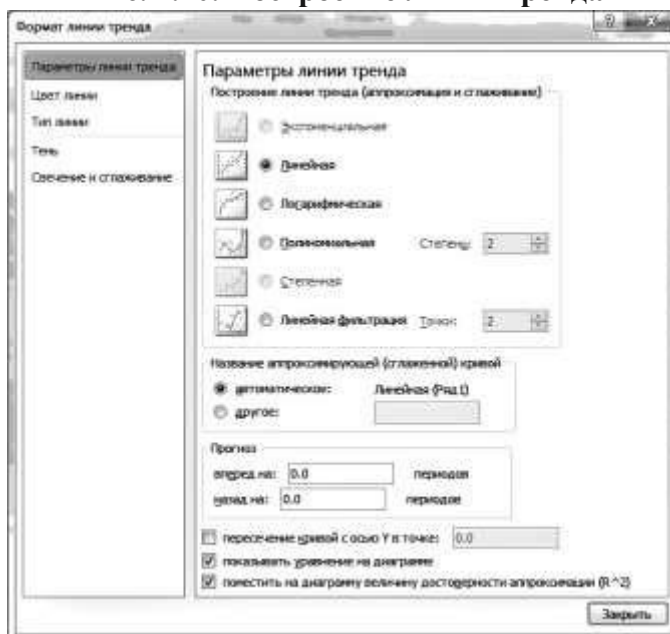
Формат линии тренда

Параметры линии тренда
Цвет линии
Тип линии
Тень
Свечение и сглаживание

Параметры линии тренда
Построение линии тренда (аппроксимация и сглаживание)
Экспоненциальная
Линейная
Логарифмическая
Полиномиальная
Степень: 2
Степенная
Линейная фильтрация
Точки: 2

Название аппроксимирующей (сглаженной) кривой
автоматическое: Линейная (Ряд1)
другое:

Прогноз
вперед на: 0.0 периодов
назад на: 0.0 периодов

пересечение кривой с осью Y в точке: 0,0
показывать уравнение на диаграмме
поместить на диаграмму величину достоверности аппроксимации (R^2)

Закрыть